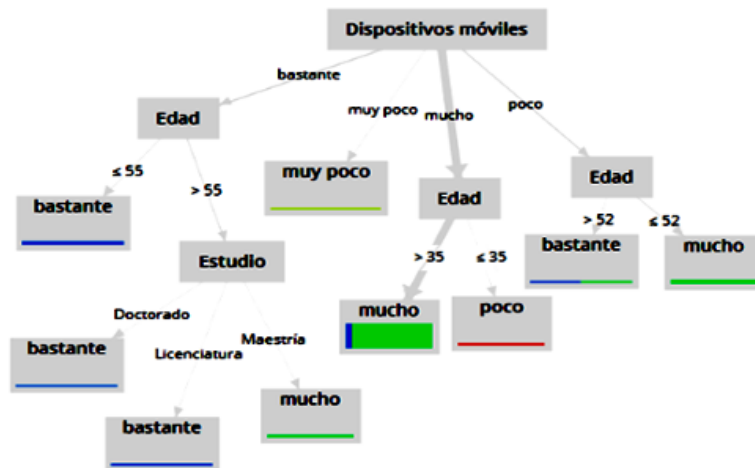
Dispositivos móviles

bastante
muy poco
mucho
poco

Edad
≤ 55
> 55
bastante
Estudio
Doctorado
Licenciatura
Maestría
bastante
bastante
mucho

muy poco

Edad
> 35
≤ 35
mucho
poco

Edad
> 52
≤ 52
bastante
mucho